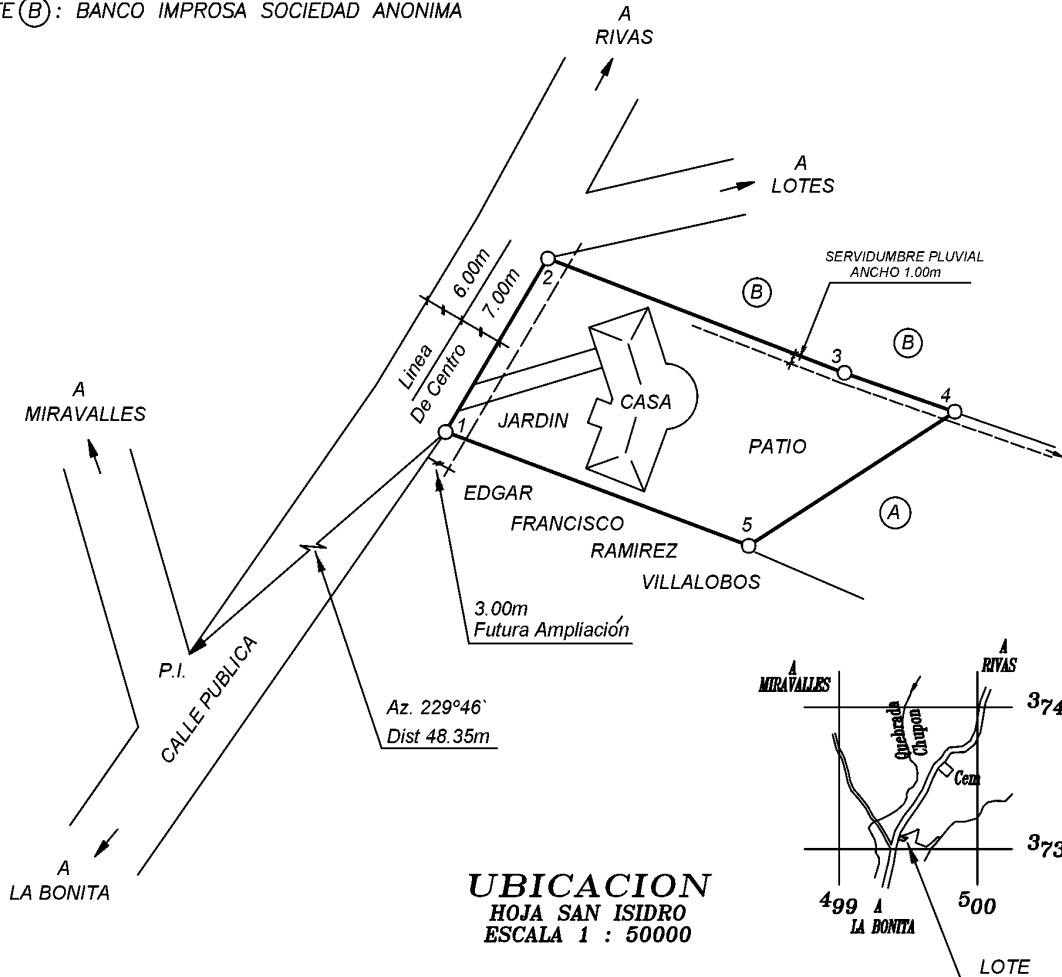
TE (B) : BANCO IMPROSA SOCIEDAD ANONIMA

A
RIVAS

A
LOTES

SERVIDUMBRE PLUVIAL
ANCHO 1.00m

6.00m
7.00m

Linea
De Centro

2

B

B

3

4

A
MIRAVALLES

JARDIN

CASA

PATIO

1

EDGAR
FRANCISCO
RAMIREZ
VILLALOBOS

5

A

3.00m
Futura Ampliación

P.I.

CALLE PUBLICA

Az. 229°46`
Dist 48.35m

A
LA BONITA

A
MIRAVALLES

A
RIVAS

Quebrada
Chupon

Cem

$3_{74}$

$3_{73}$

$4_{99}$

A
LA BONITA

$5_{00}$

LOTE

UBICACION
HOJA SAN ISIDRO
ESCALA 1 : 50000